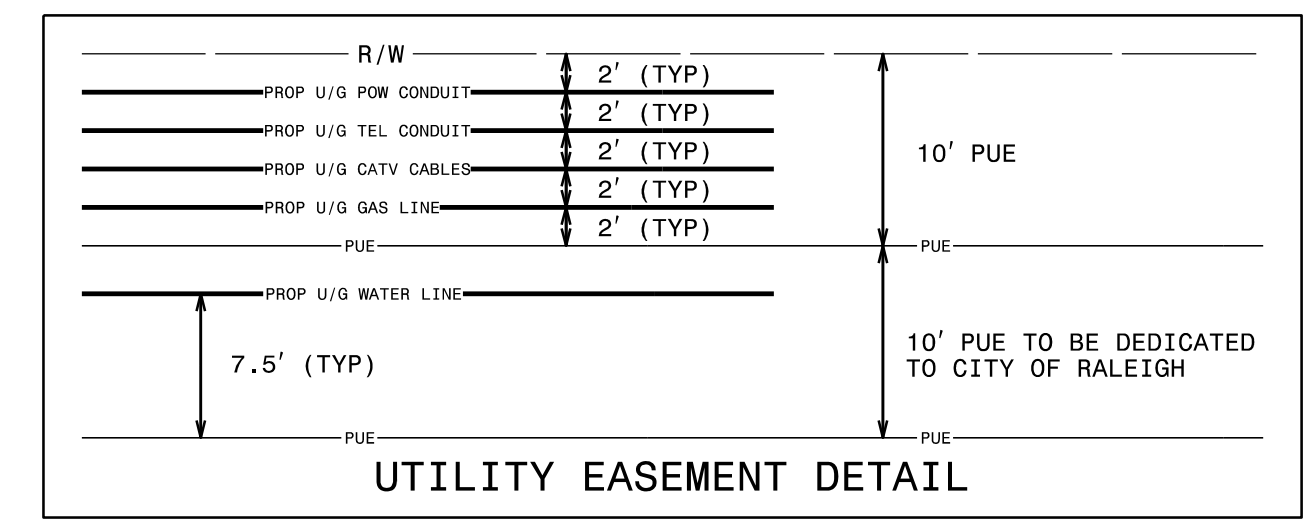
R/W

PROP U/G POW CONDUIT

2′ (TYP)

PROP U/G TEL CONDUIT

2′ (TYP)

PROP U/G CATV CABLES

2′ (TYP)

PROP U/G GAS LINE

2′ (TYP)

2′ (TYP)

10′ PUE

PUE

PUE

PROP U/G WATER LINE

7.5′ (TYP)

10′ PUE TO BE DEDICATED TO CITY OF RALEIGH

PUE

PUE

UTILITY EASEMENT DETAIL